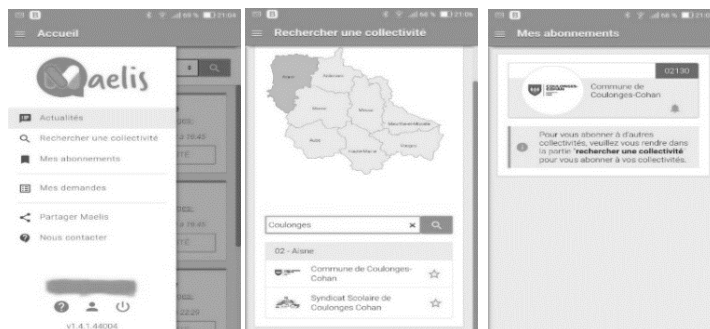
Accueil

aelis

Actualités
Rechercher une collectivité
Mes abonnements
Mes demandes
Partager Maelis
Nous contacter

v1.4.1.44004

Rechercher une collectivité

Aisne
Ardennes
Marne
Meuse
Aube
Haute-Marne
Vosges
Meurthe-et-Moselle

Coulonges

02 - Aisne
Commune de Coulonges-Cohan
Syndicat Scolaire de Coulonges Cohan

Mes abonnements

02130
Commune de Coulonges-Cohan

Pour vous abonner à d'autres collectivités, veuillez vous rendre dans la partie "**rechercher une collectivité**" pour vous abonner à vos collectivités.